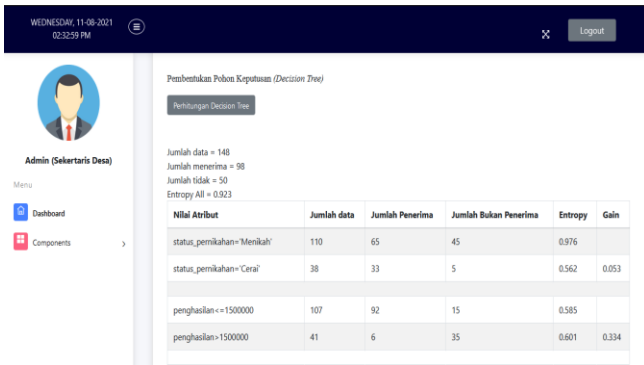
WEDNESDAY, 11-08-2021
02:32:59 PM

Logout

Admin (Sekertaris Desa)

Menu

Dashboard

Components

Pembentukan Pohon Keputusan *(Decision Tree)*

Perhitungan Decision Tree

Jumlah data = 148
Jumlah menerima = 98
Jumlah tidak = 50
Entropy All = 0.923

| Nilai Atribut | Jumlah data | Jumlah Penerima | Jumlah Bukan Penerima | Entropy | Gain |
|---|---|---|---|---|---|
| status_pernikahan='Menikah' | 110 | 65 | 45 | 0.976 | |
| status_pernikahan='Cerai' | 38 | 33 | 5 | 0.562 | 0.053 |
| | | | | | |
| penghasilan<=1500000 | 107 | 92 | 15 | 0.585 | |
| penghasilan>1500000 | 41 | 6 | 35 | 0.601 | 0.334 |